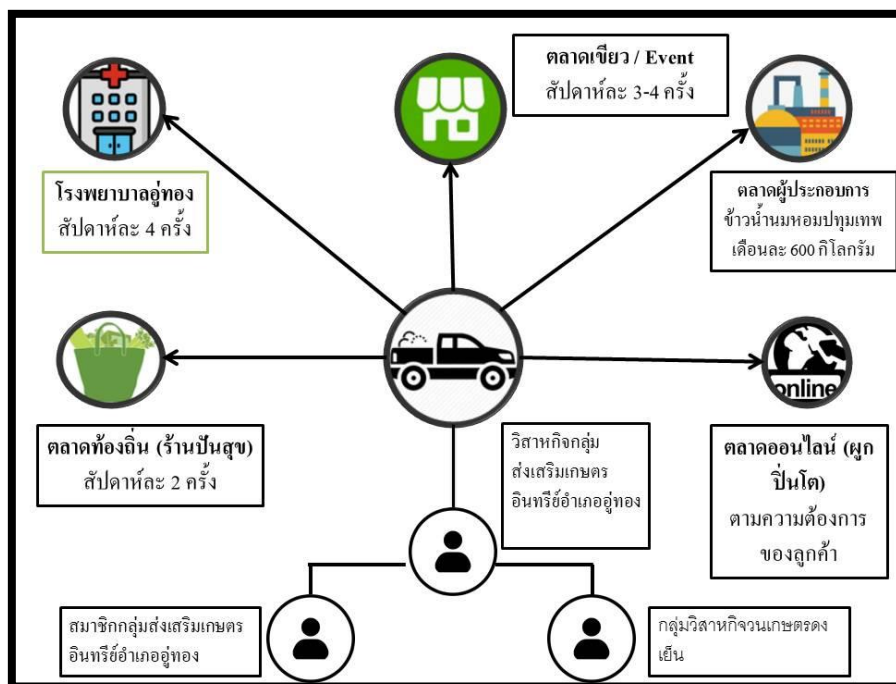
ตลาดเขียว / Event
สัปดาห์ละ 3-4 ครั้ง

โรงพยาบาลอู่ทอง
สัปดาห์ละ 4 ครั้ง

ตลาดผู้ประกอบการ
ข้าวน้ำนมหอมปทุมเทพ
เดือนละ 600 กิโลกรัม

online

ตลาดท้องถิ่น (ร้านปันสุข)
สัปดาห์ละ 2 ครั้ง

วิสาหกิจกลุ่ม
ส่งเสริมเกษตร
อินทรีย์อำเภออู่ทอง

ตลาดออนไลน์ (ผูกปิ่นโต)
ตามความต้องการ
ของลูกค้า

สมาชิกกลุ่มส่งเสริมเกษตร
อินทรีย์อำเภออู่ทอง

กลุ่มวิสาหกิจวนเกษตรดงเย็น